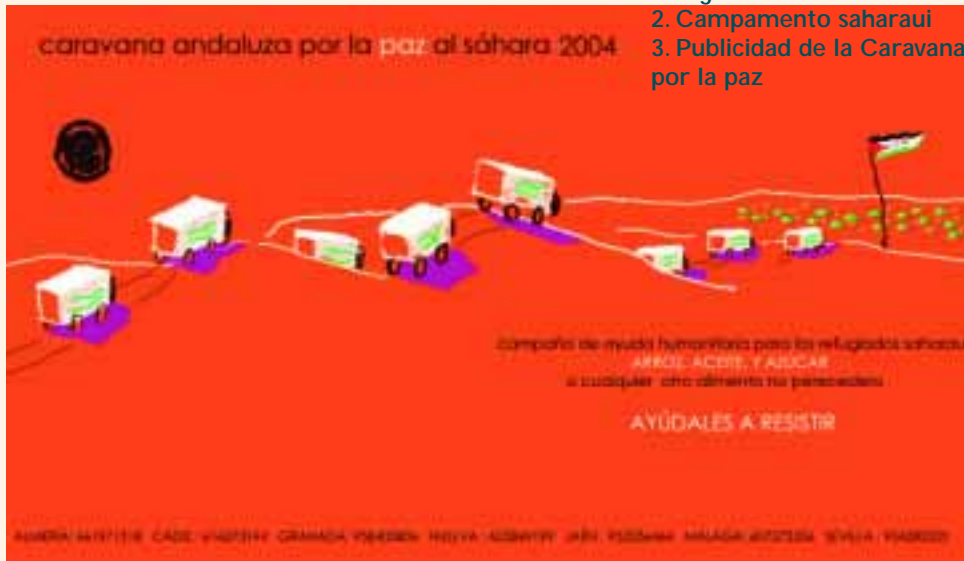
caravana andaluza por la paz al sáhara 2004

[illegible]
2. Campamento saharaui
3. Publicidad de la Caravana por la paz

campaña de ayuda humanitaria para los refugiados saharauis
ARROZ, ACEITE, Y AZÚCAR
o cualquier otro alimento no perecedero

AYÚDALES A RESISTIR

ALMERÍA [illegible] CÁDIZ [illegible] GRANADA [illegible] HUELVA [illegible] JAÉN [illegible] MÁLAGA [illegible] SEVILLA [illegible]